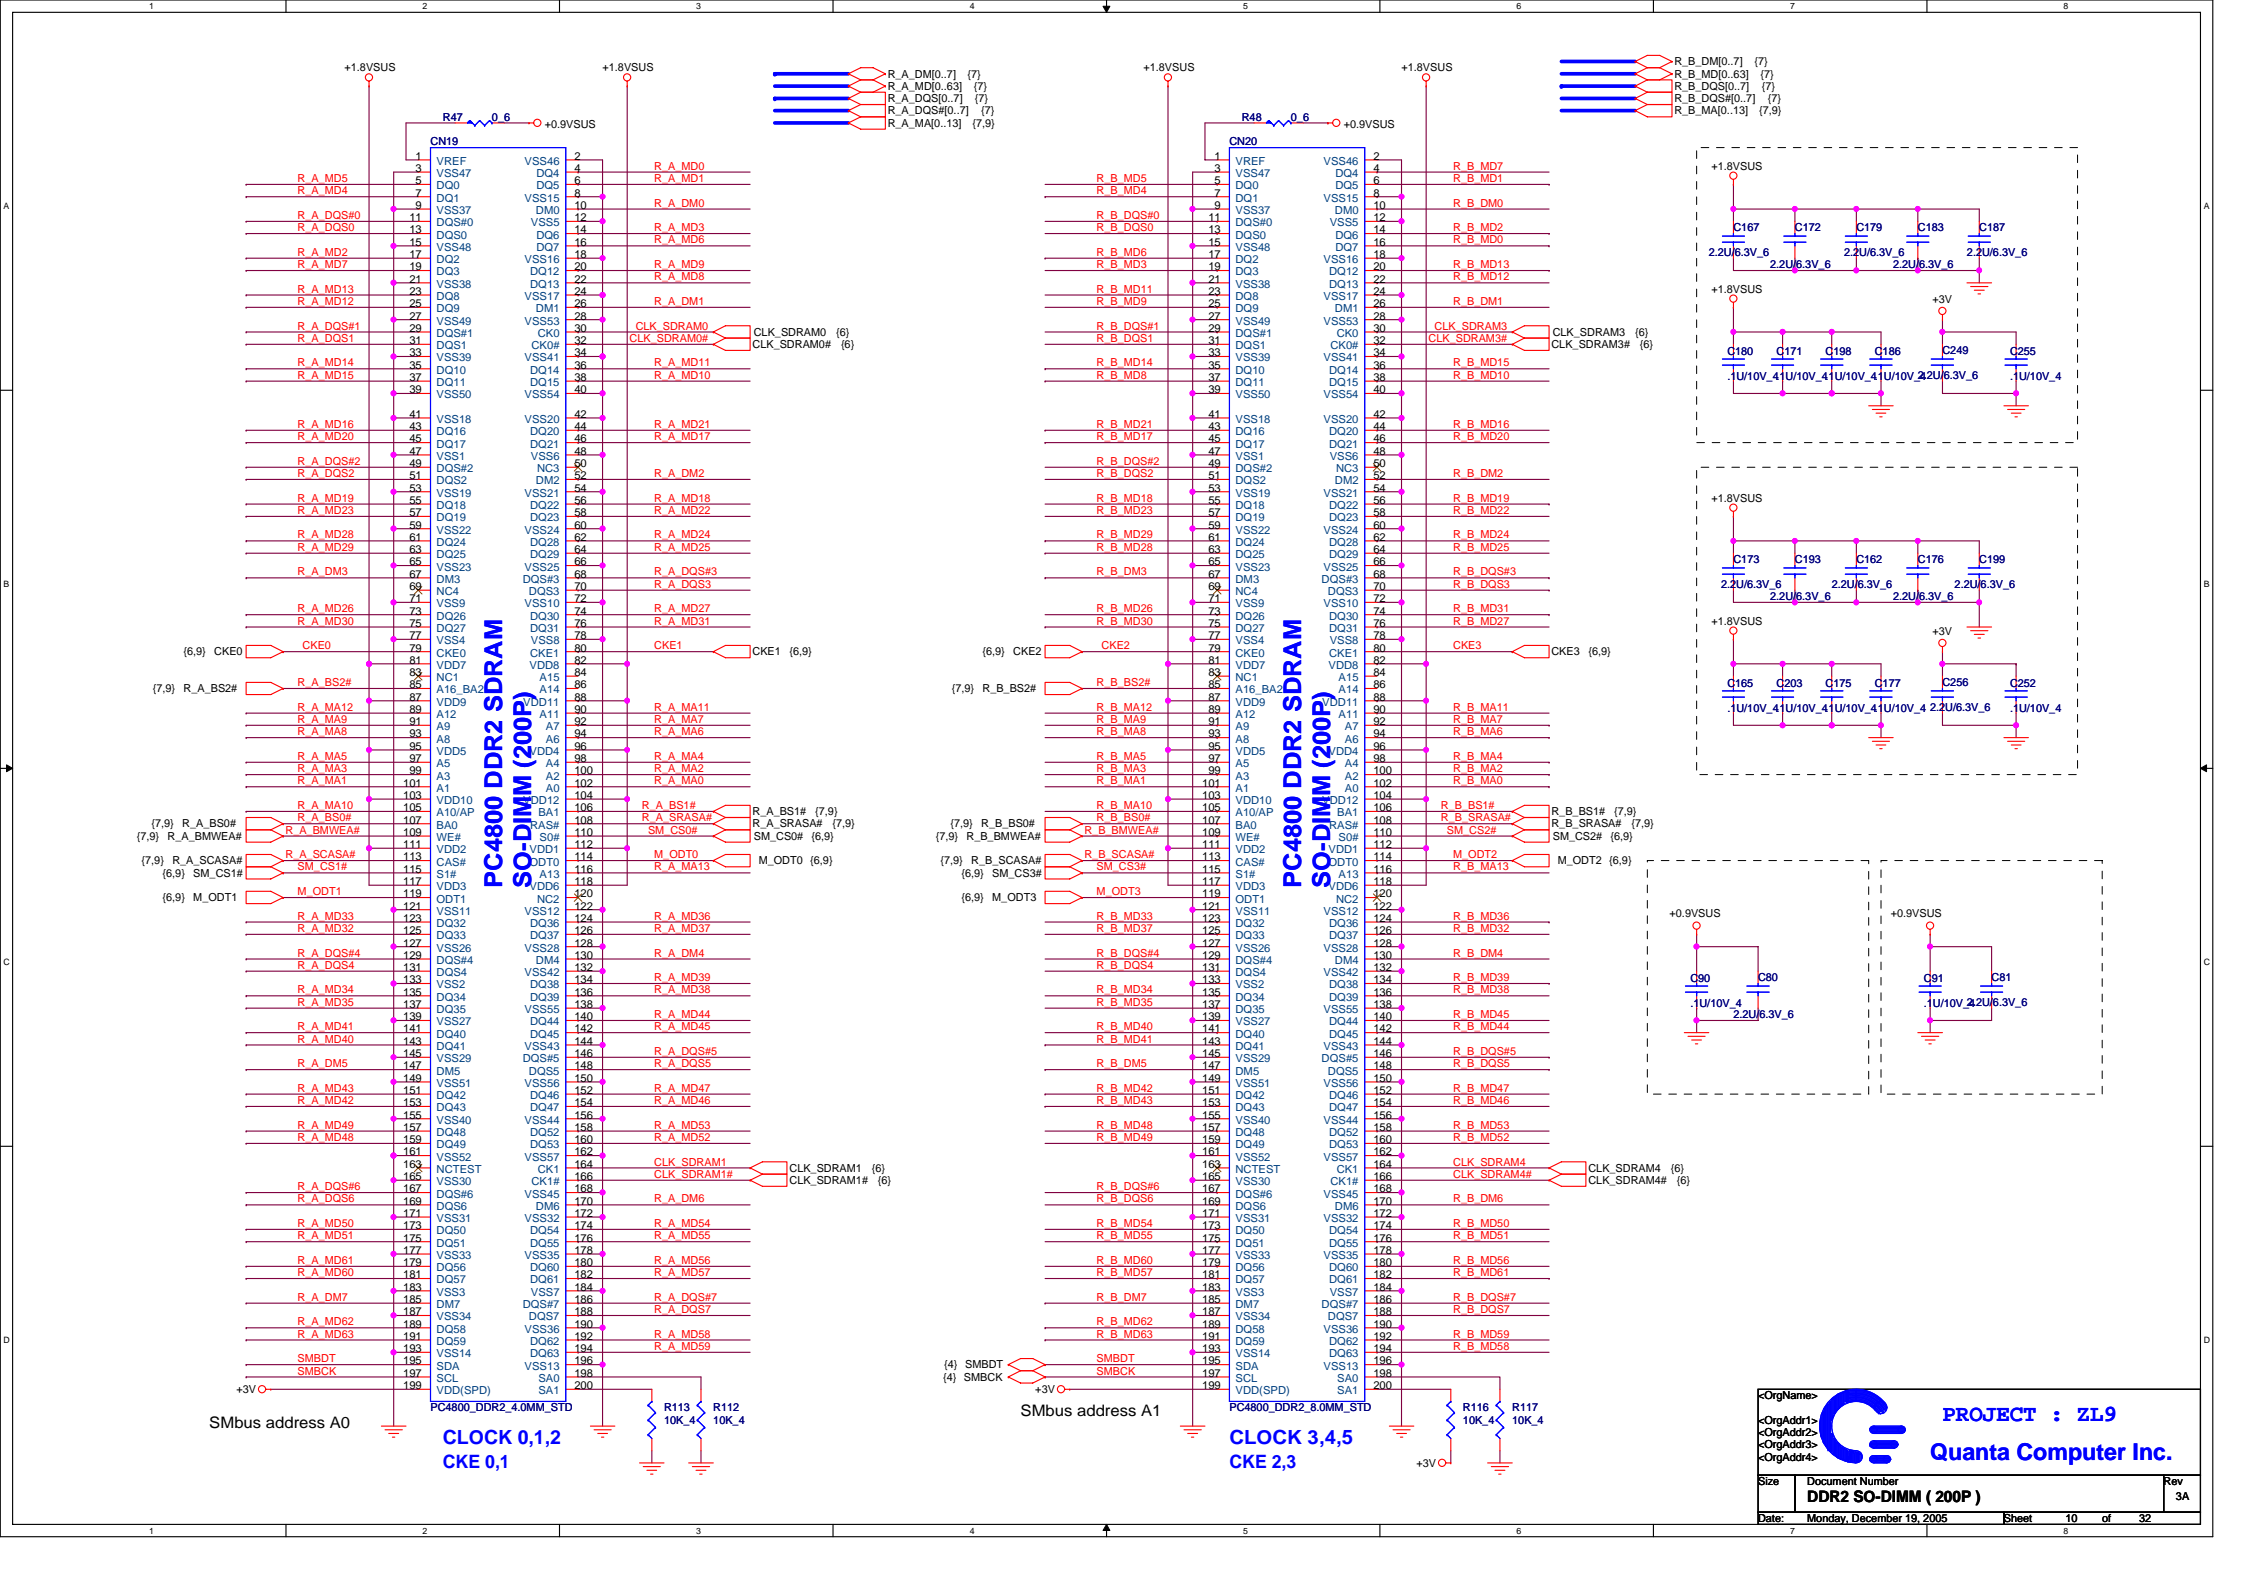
+1.8VSUS
+1.8VSUS
R_A_DM[0..7] {7}
R_A_MD[0..63] {7}
R_A_DQS[0..7] {7}
R_A_DQS#[0..7] {7}
R_A_MA[0..13] {7,9}

R47 0_6 +0.9VSUS
CN19

PC4800 DDR2 SDRAM
SO-DIMM (200P)

PC4800_DDR2_4.0MM_STD

SMbus address A0

CLOCK 0,1,2
CKE 0,1

+1.8VSUS
+1.8VSUS
R_B_DM[0..7] {7}
R_B_MD[0..63] {7}
R_B_DQS[0..7] {7}
R_B_DQS#[0..7] {7}
R_B_MA[0..13] {7,9}

R48 0_6 +0.9VSUS
CN20

PC4800 DDR2 SDRAM
SO-DIMM (200P)

PC4800_DDR2_8.0MM_STD

SMbus address A1

CLOCK 3,4,5
CKE 2,3

CLK_SDRAM0 {6}
CLK_SDRAM0# {6}
CLK_SDRAM3 {6}
CLK_SDRAM3# {6}
CLK_SDRAM1 {6}
CLK_SDRAM1# {6}
CLK_SDRAM4 {6}
CLK_SDRAM4# {6}
{6,9} CKE0
CKE1 {6,9}
{6,9} CKE2
CKE3 {6,9}
{7,9} R_A_BS2#
{7,9} R_B_BS2#
R_A_BS1# {7,9}
R_A_SRASA# {7,9}
SM_CS0# {6,9}
R_B_BS1# {7,9}
R_B_SRASA# {7,9}
SM_CS2# {6,9}
{7,9} R_A_BS0#
{7,9} R_A_BMWEA#
{7,9} R_A_SCASA#
{6,9} SM_CS1#
{6,9} M_ODT1
M_ODT0 {6,9}
{7,9} R_B_BS0#
{7,9} R_B_BMWEA#
{7,9} R_B_SCASA#
{6,9} SM_CS3#
{6,9} M_ODT3
M_ODT2 {6,9}
{4} SMBDT
{4} SMBCK
+3V
R113 10K_4
R112 10K_4
R116 10K_4
R117 10K_4

+1.8VSUS
C167 2.2U/6.3V_6
C172 2.2U/6.3V_6
C179 2.2U/6.3V_6
C183 2.2U/6.3V_6
C187 2.2U/6.3V_6
+1.8VSUS
+3V
C180 .1U/10V_4
C171 .1U/10V_4
C198 .1U/10V_4
C186 .1U/10V_4
C249 2.2U/6.3V_6
C255 .1U/10V_4

+1.8VSUS
C173 2.2U/6.3V_6
C193 2.2U/6.3V_6
C162 2.2U/6.3V_6
C176 2.2U/6.3V_6
C199 2.2U/6.3V_6
+1.8VSUS
+3V
C165 .1U/10V_4
C203 .1U/10V_4
C175 .1U/10V_4
C177 .1U/10V_4
C256 2.2U/6.3V_6
C252 .1U/10V_4

+0.9VSUS
C90 .1U/10V_4
C80 2.2U/6.3V_6
+0.9VSUS
C91 .1U/10V_4
C81 2.2U/6.3V_6

<OrgName>
<OrgAddr1>
<OrgAddr2>
<OrgAddr3>
<OrgAddr4>
PROJECT : ZL9
Quanta Computer Inc.
Size
Document Number
DDR2 SO-DIMM ( 200P )
Rev
3A
Date: Monday, December 19, 2005
Sheet 10 of 32